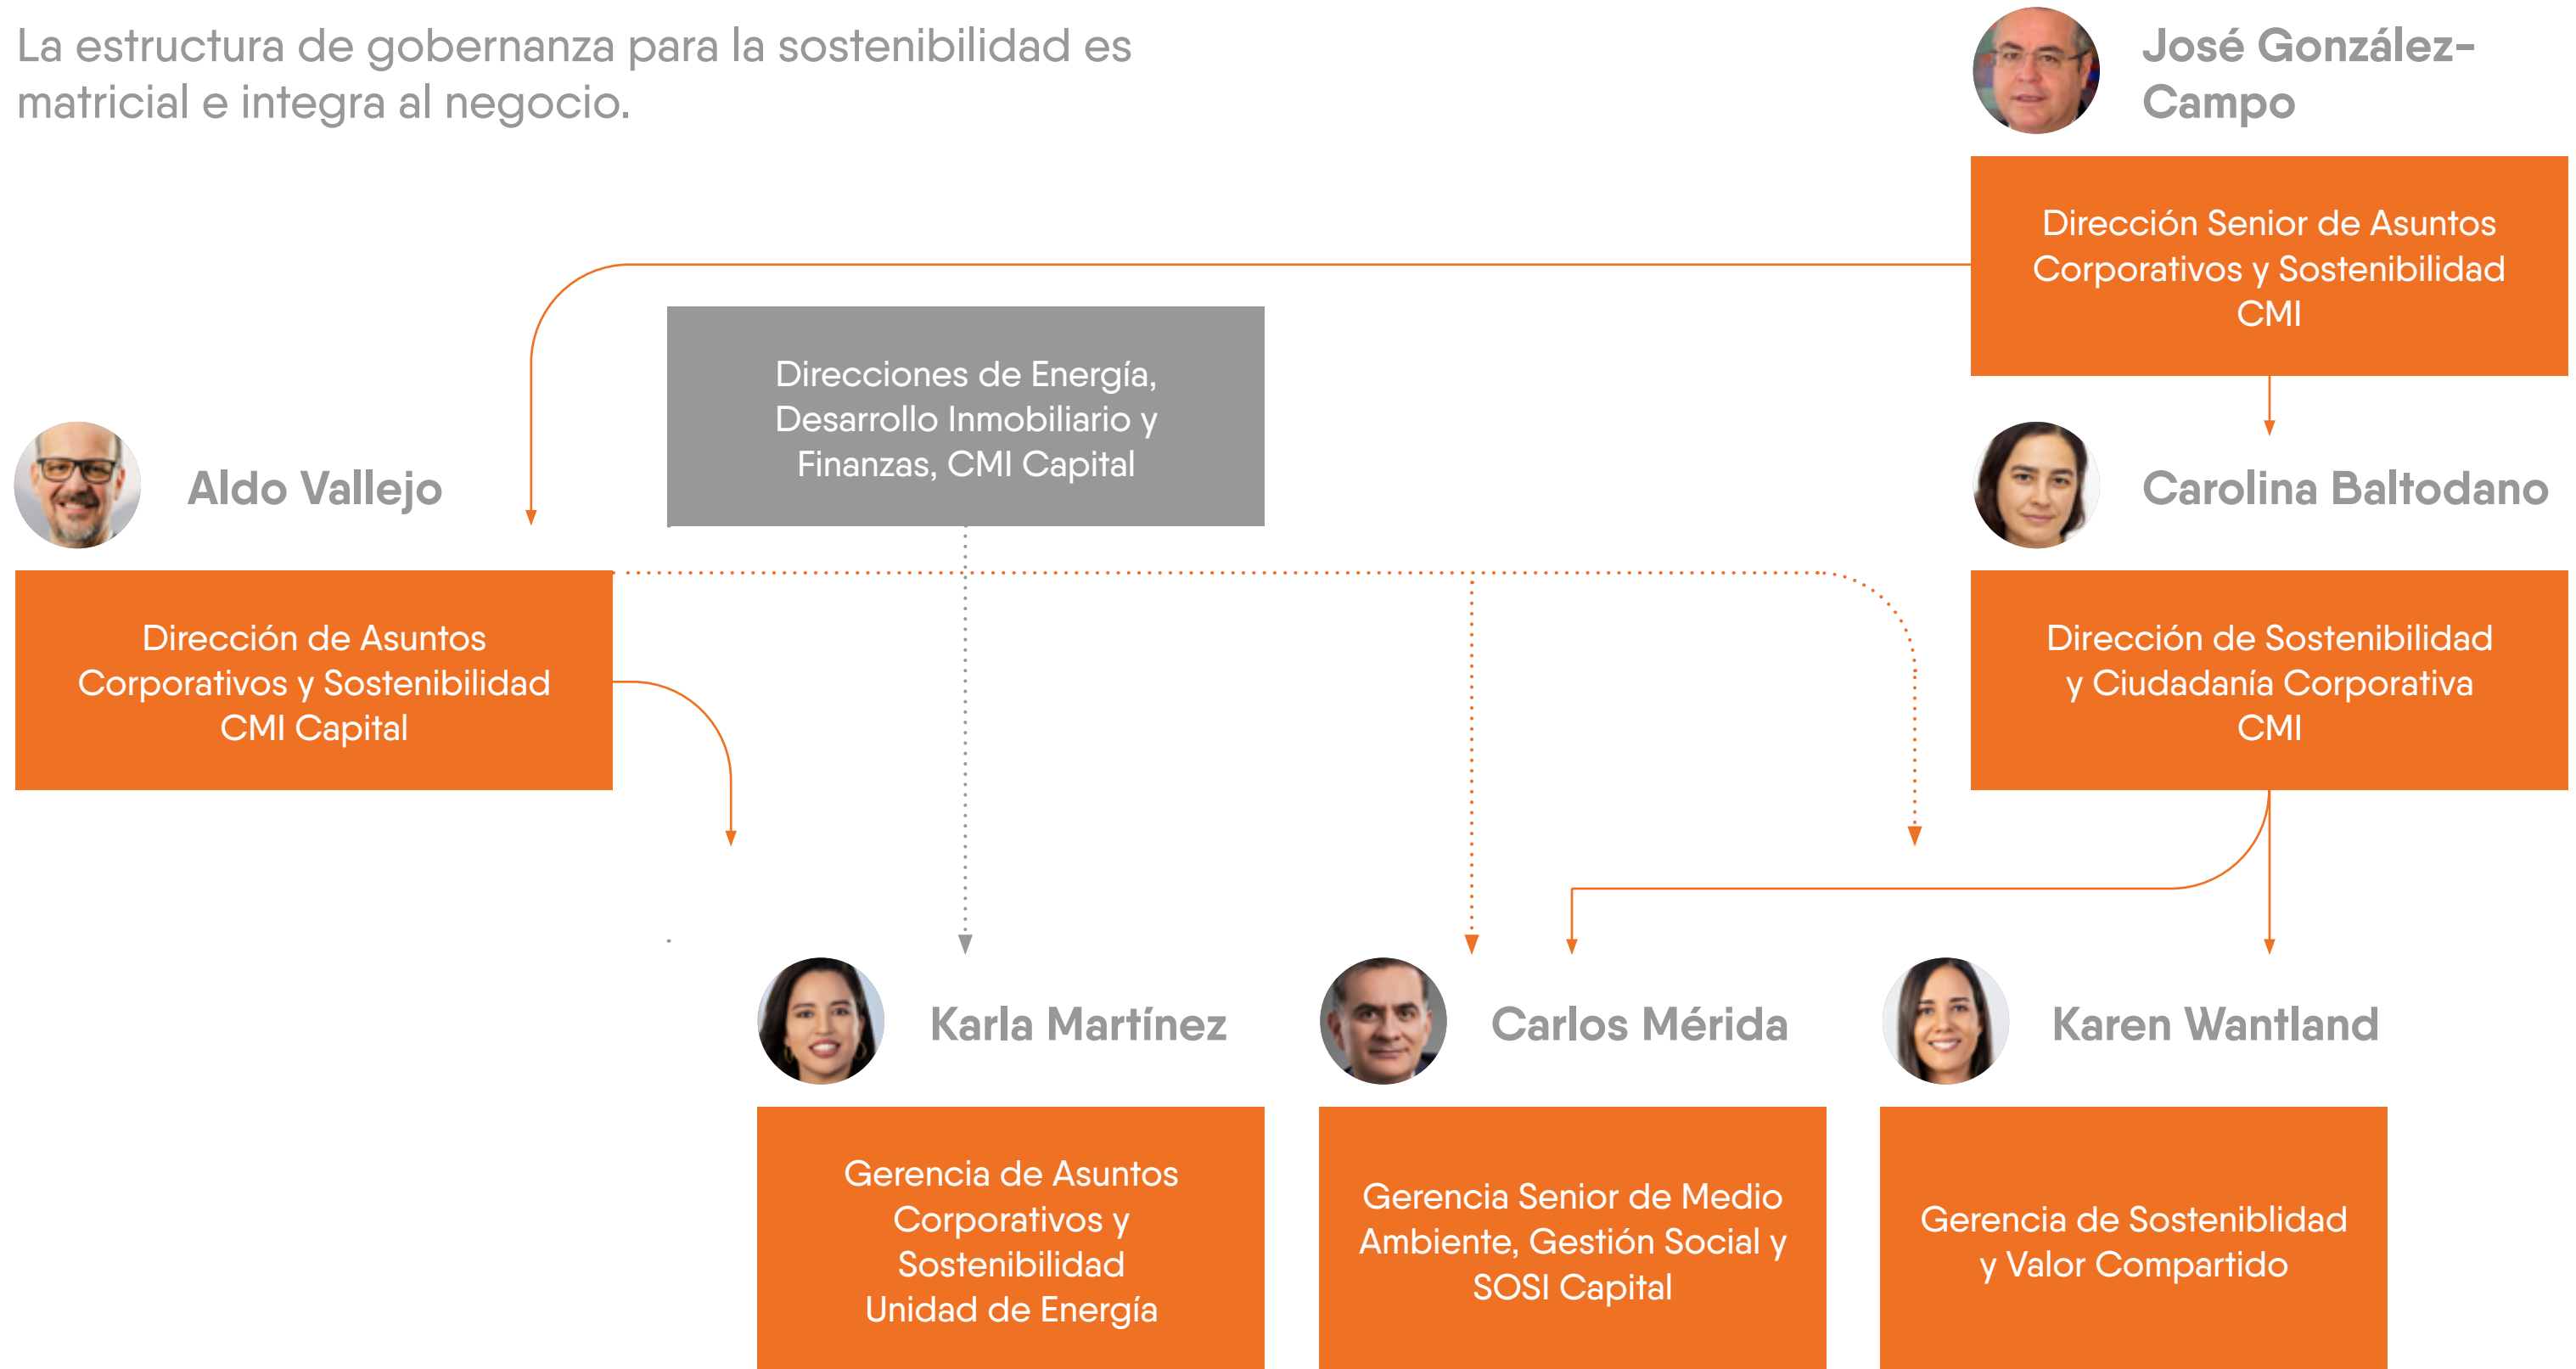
La estructura de gobernanza para la sostenibilidad es matricial e integra al negocio.

José González-Campo

Dirección Senior de Asuntos Corporativos y Sostenibilidad CMI

Direcciones de Energía, Desarrollo Inmobiliario y Finanzas, CMI Capital

Aldo Vallejo

Carolina Baltodano

Dirección de Asuntos Corporativos y Sostenibilidad CMI Capital

Dirección de Sostenibilidad y Ciudadanía Corporativa CMI

Karla Martínez

Carlos Mérida

Karen Wantland

Gerencia de Asuntos Corporativos y Sostenibilidad Unidad de Energía

Gerencia Senior de Medio Ambiente, Gestión Social y SOSI Capital

Gerencia de Sosteniblidad y Valor Compartido